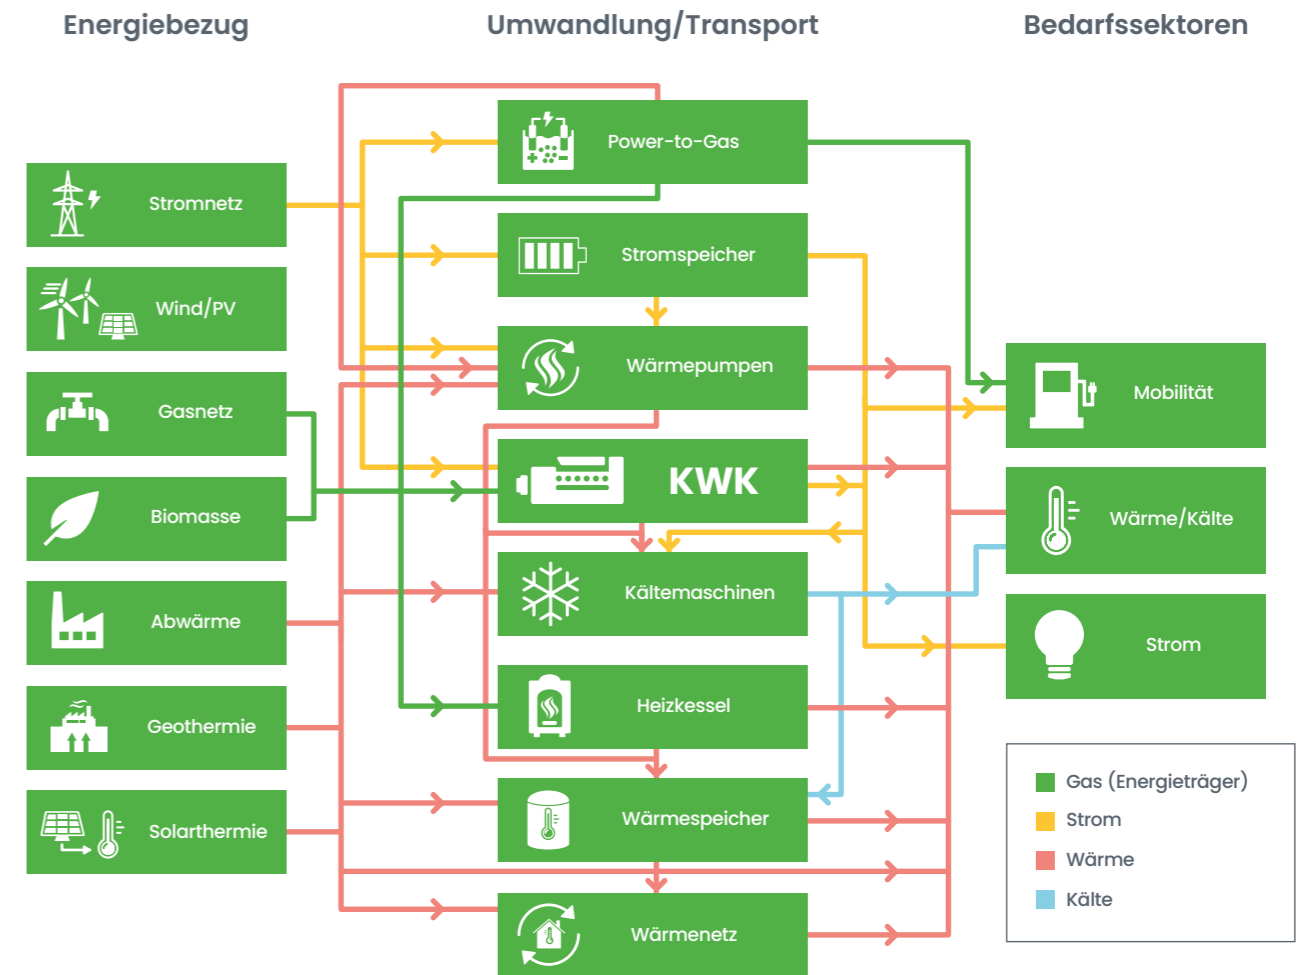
Energiebezug

Umwandlung/Transport

Bedarfssektoren

Stromnetz

Wind/PV

Gasnetz

Biomasse

Abwärme

Geothermie

Solarthermie

Power-to-Gas

Stromspeicher

Wärmepumpen

KWK

Kältemaschinen

Heizkessel

Wärmespeicher

Wärmenetz

Mobilität

Wärme/Kälte

Strom

Gas (Energieträger)

Strom

Wärme

Kälte